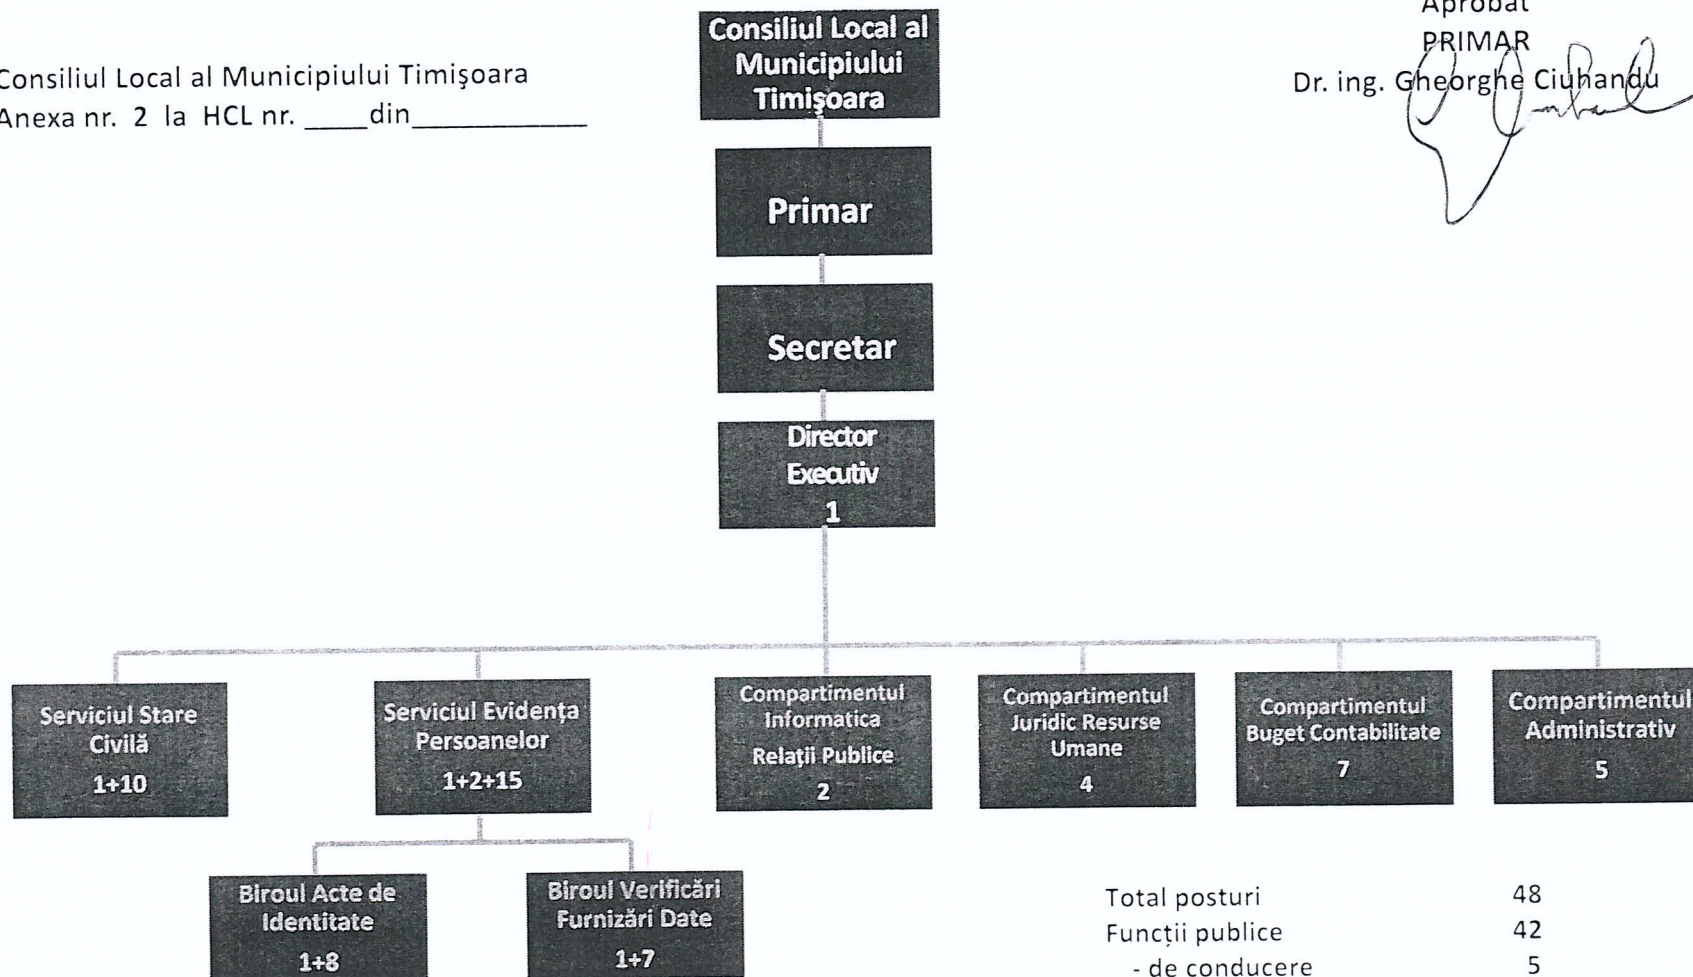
Consiliul Local al Municipiului Timişoara
Anexa nr. 2 la HCL nr. ____din___________

Consiliul Local al Municipiului Timişoara

Aprobat
PRIMAR
Dr. ing. Gheorghe Ciuhandu

Primar

Secretar

Director Executiv
1

Serviciul Stare Civilă
1+10

Serviciul Evidența Persoanelor
1+2+15

Compartimentul Informatica Relații Publice
2

Compartimentul Juridic Resurse Umane
4

Compartimentul Buget Contabilitate
7

Compartimentul Administrativ
5

Biroul Acte de Identitate
1+8

Biroul Verificări Furnizări Date
1+7

| | |
|---|---|
| Total posturi | 48 |
| Funcții publice | 42 |
| - de conducere | 5 |